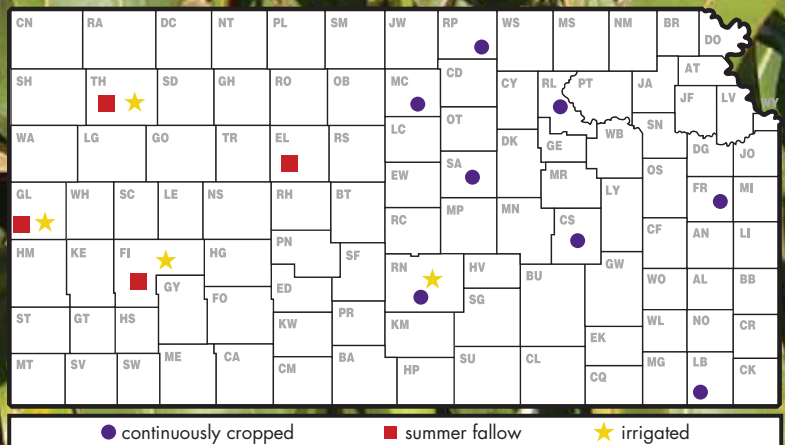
CN RA DC NT PL SM JW RP WS MS NM BR DO
SH TH SD GH RO OB MC CD CY RL PT JA AT JF LV WY
WA LG GO TR EL RS LC OT DK GE WB SN DG JO
GL WH SC LE NS RH BT EW SA MR LY OS FR MI
HM KE FI HG PN SF RC MP MN CS CF AN LI
GY FO ED RN HV BU GW WO AL BB
ST GT HS KW PR KM SG EK WL NO CR
MT SV SW ME CA CM BA HP SU CL CQ MG LB CK

continuously cropped
summer fallow
irrigated